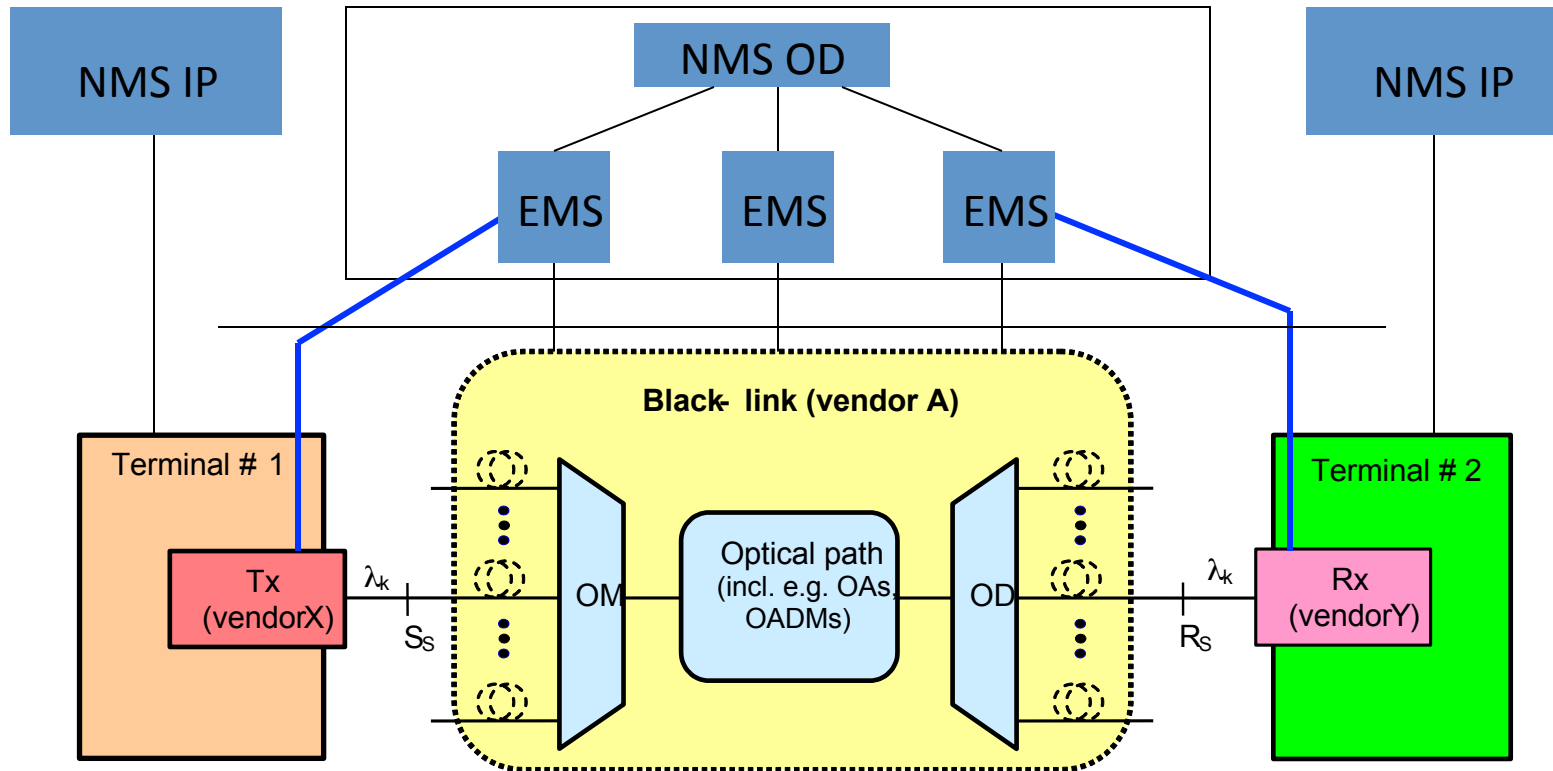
NMS IP

NMS OD

NMS IP

EMS

EMS

EMS

Black- link (vendor A)

Terminal # 1

Terminal # 2

Tx (vendorX)

$\lambda_k$

$S_S$

OM

Optical path (incl. e.g. OAs, OADMs)

OD

$\lambda_k$

$R_S$

Rx (vendorY)